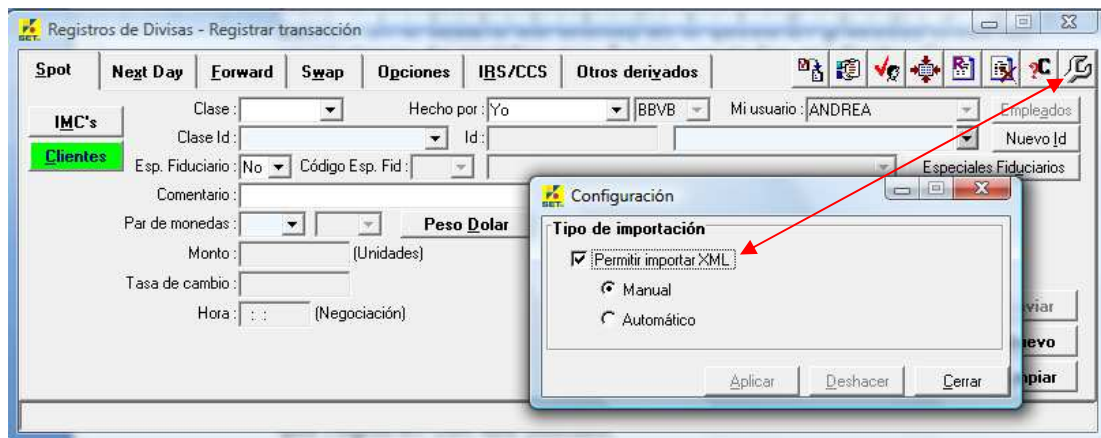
Registros de Divisas - Registrar transacción

Spot | Next Day | Forward | Swap | Opciones | IRS/CCS | Otros derivados

IMC's
Clientes

Clase :
Hecho por : Yo
BBVB
Mi usuario : ANDREA
Empleados
Clase Id :
Id :
Nuevo Id
Esp. Fiduciario : No
Código Esp. Fid :
Especiales Fiduciarios
Comentario :
Par de monedas :
Peso Dolar
Monto :
(Unidades)
Tasa de cambio :
Hora : : :
(Negociación)

Configuración
Tipo de importación
Permitir importar XML
Manual
Automático
Aplicar
Deshacer
Cerrar

viar
uevo
mpiar